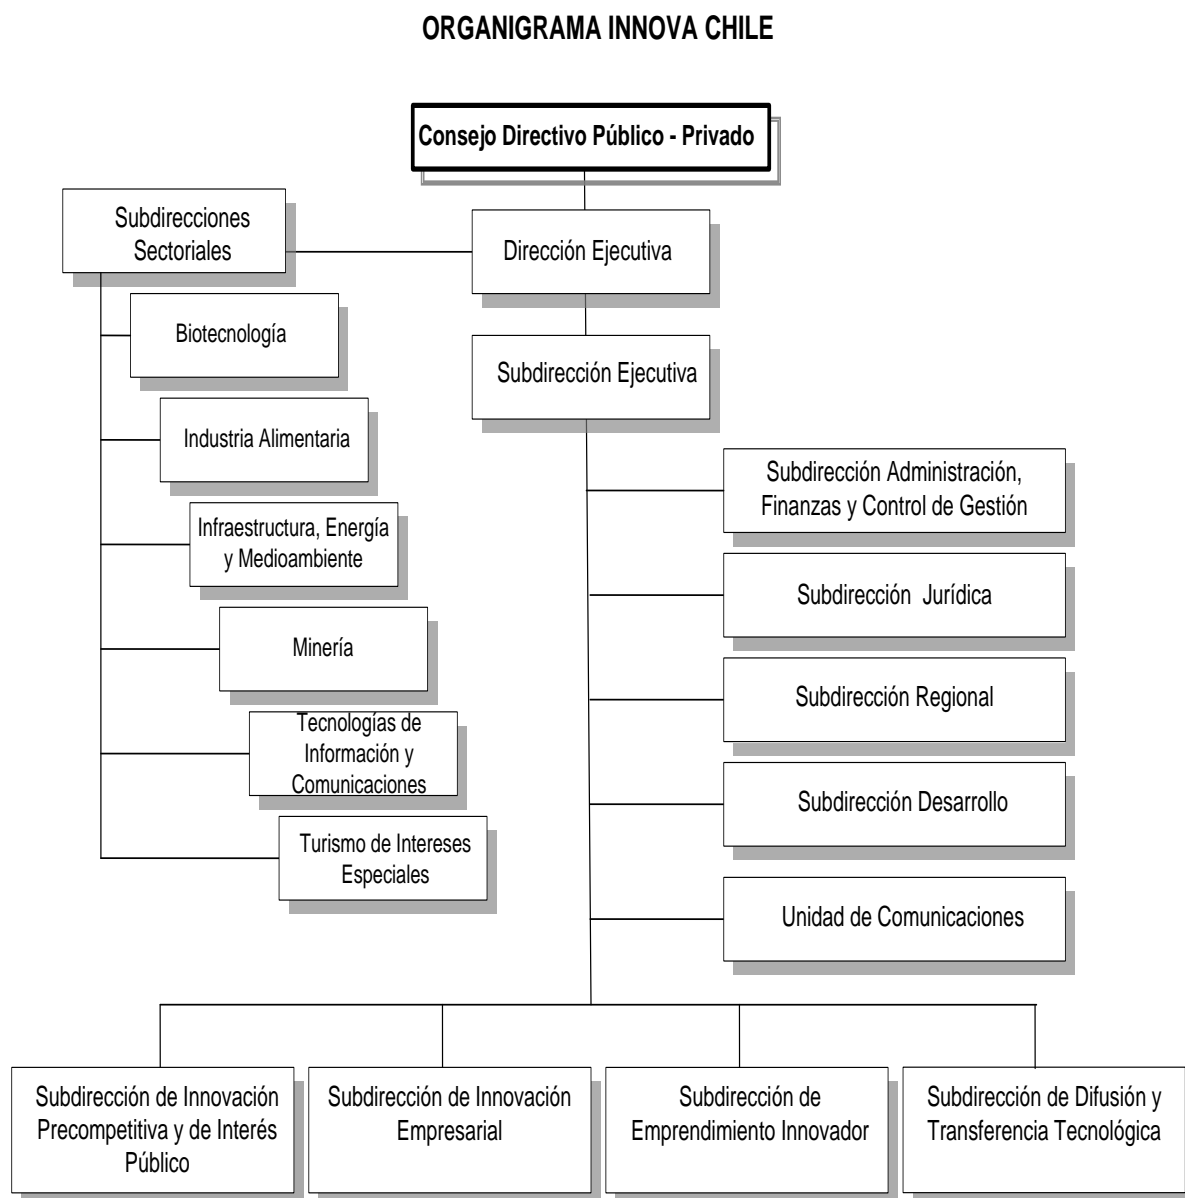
ORGANIGRAMA INNOVA CHILE

Consejo Directivo Público - Privado

Subdirecciones Sectoriales

Dirección Ejecutiva

Biotecnología

Subdirección Ejecutiva

Industria Alimentaria

Subdirección Administración, Finanzas y Control de Gestión

Infraestructura, Energía y Medioambiente

Subdirección Jurídica

Minería

Subdirección Regional

Tecnologías de Información y Comunicaciones

Subdirección Desarrollo

Turismo de Intereses Especiales

Unidad de Comunicaciones

Subdirección de Innovación Precompetitiva y de Interés Público

Subdirección de Innovación Empresarial

Subdirección de Emprendimiento Innovador

Subdirección de Difusión y Transferencia Tecnológica